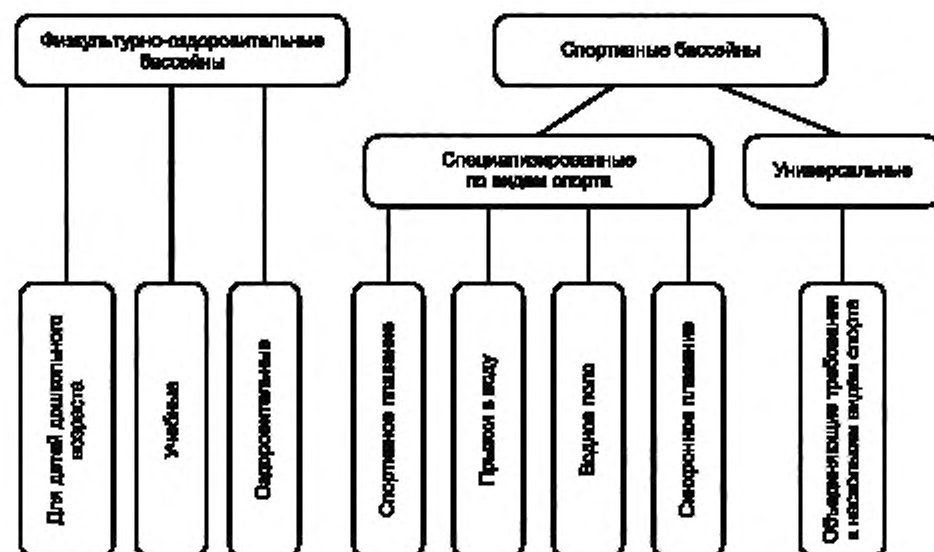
Физкультурно-оздоровительные бассейны

Спортивные бассейны

Специализированные по видам спорта

Универсальные

Для детей дошкольного возраста

Учебные

Оздоровительные

Спортивное плавание

Прыжки в воду

Водное поло

Синхронное плавание

Объединяющие требования к нескольким видам спорта